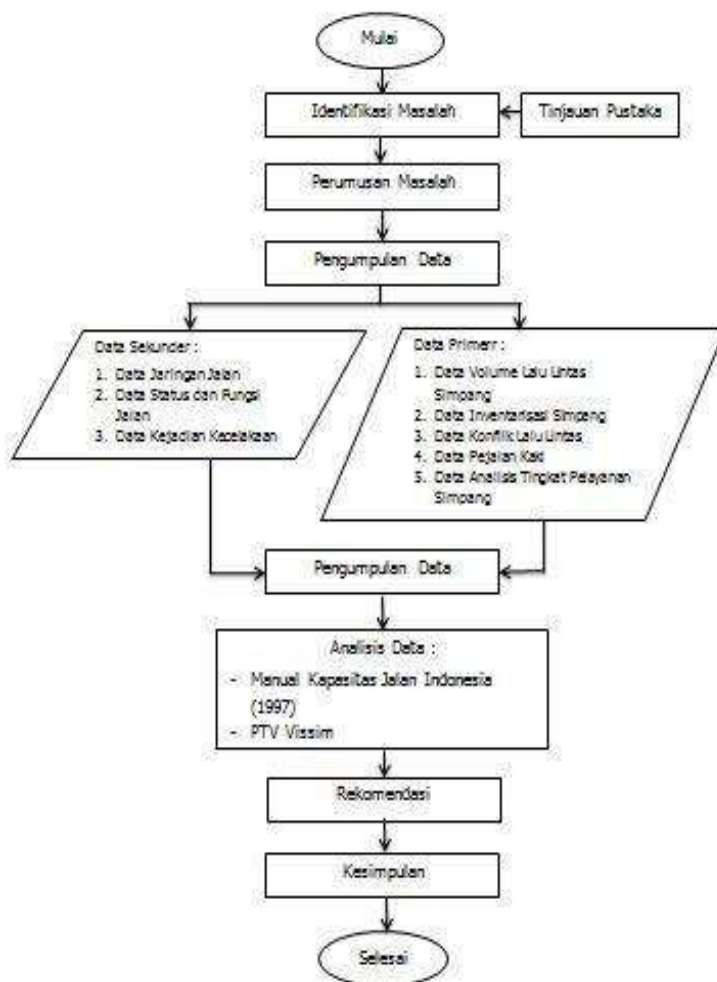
Mulai

Identifikasi Masalah

Tinjauan Pustaka

Perumusan Masalah

Pengumpulan Data

Data Sekunder :
1. Data Jaringan Jalan
2. Data Status dan Fungsi Jalan
3. Data Kejadian Kecelakaan

Data Primer :
1. Data Volume Lalu Lintas Simpang
2. Data Inventarisasi Simpang
3. Data Konflik Lalu Lintas
4. Data Pejalan Kaki
5. Data Analisis Tingkat Pelayanan Simpang

Pengumpulan Data

Analisis Data :
- Manual Kapasitas Jalan Indonesia (1997)
- PTV Vissim

Rekomendasi

Kesimpulan

Selesai